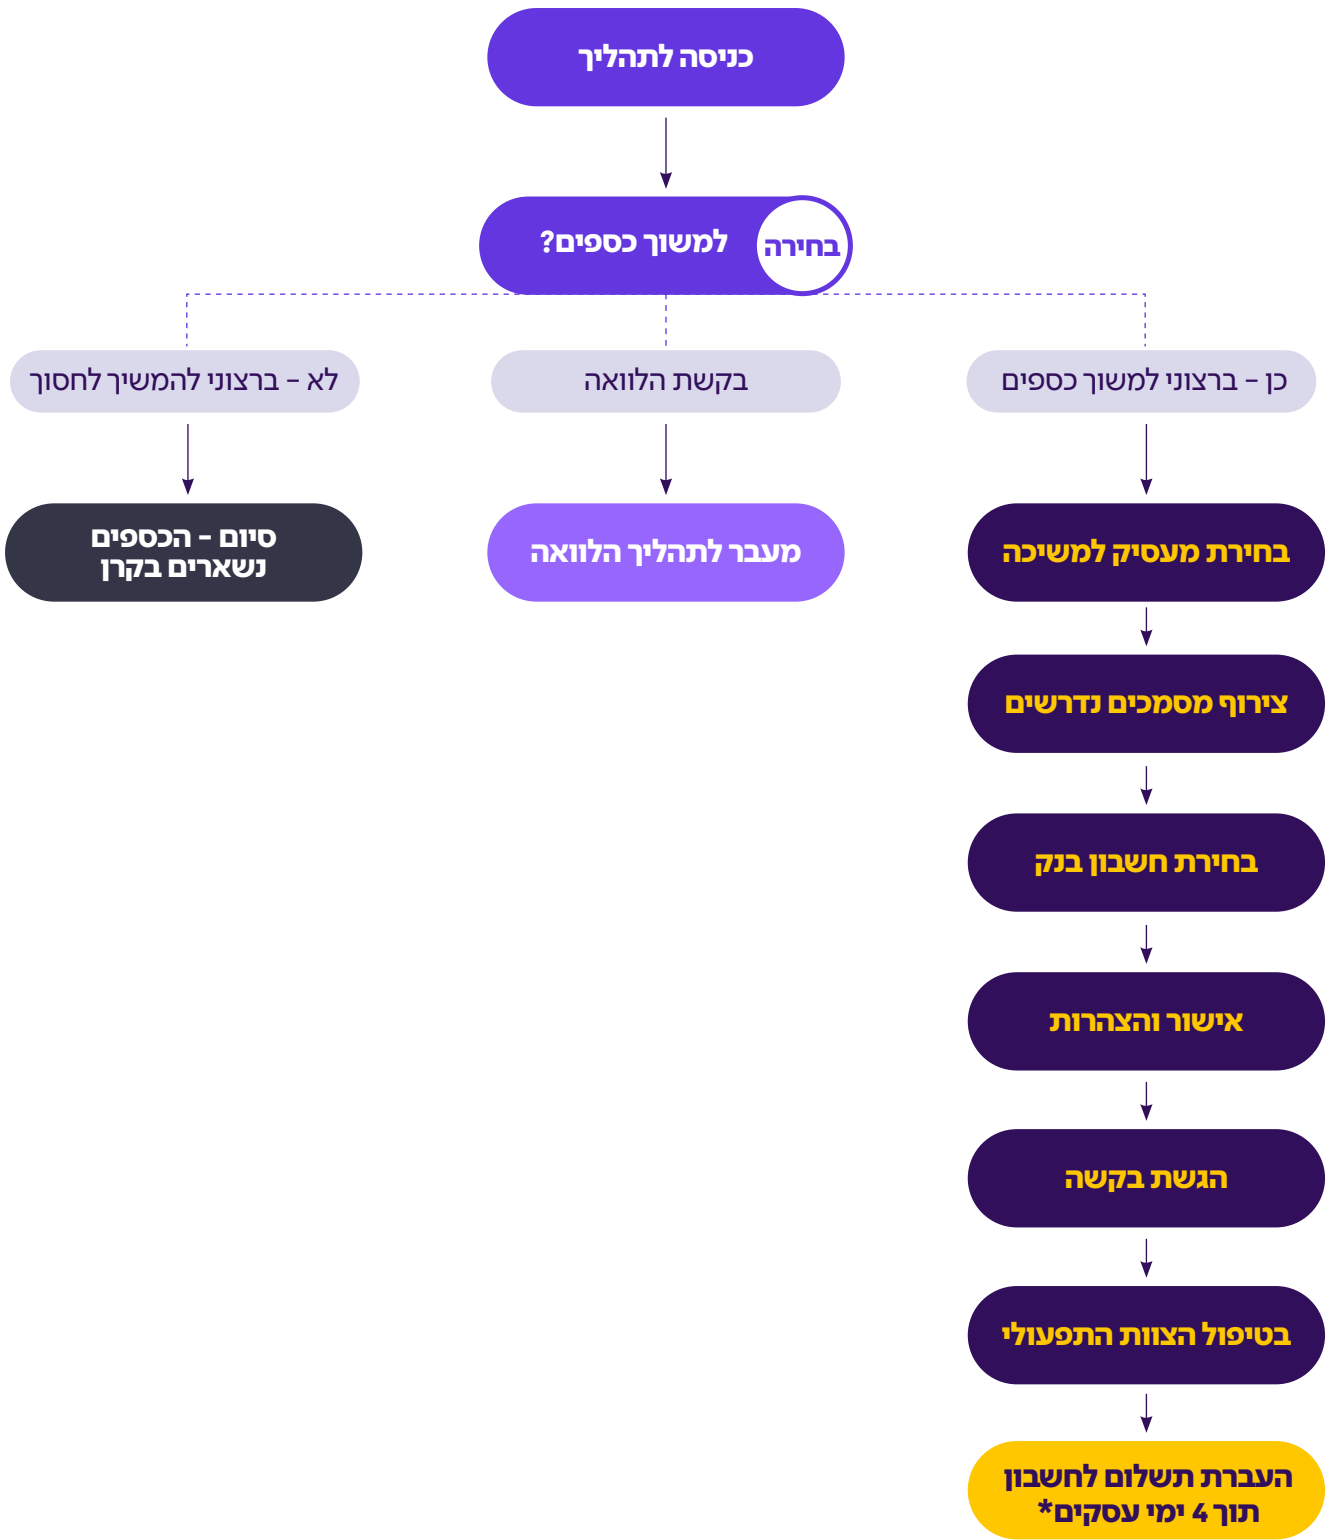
כניסה לתהליך

בחירה למשוך כספים?

כן – ברצוני למשוך כספים

בקשת הלוואה

לא – ברצוני להמשיך לחסוך

בחירת מעסיק למשיכה

צירוף מסמכים נדרשים

בחירת חשבון בנק

אישור והצהרות

הגשת בקשה

בטיפול הצוות התפעולי

העברת תשלום לחשבון תוך 4 ימי עסקים*

מעבר לתהליך הלוואה

סיום - הכספים נשארים בקרן